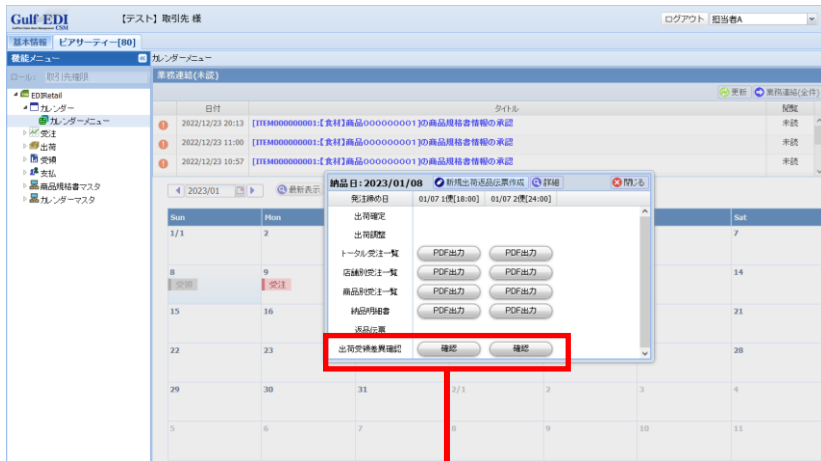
Gulf EDI
【テスト】取引先 様
ログアウト 担当者A
基本情報 ピアサーティー[80]
機能メニュー
カレンダーメニュー
ロール: 取引先権限
EDIRetail
カレンダー
カレンダーメニュー
受注
出荷
受領
支払
商品規格書マスタ
カレンダーマスタ
業務連絡(未読)
更新 業務連絡(全件)

| | 日付 | タイトル | 既読 |
|---|---|---|---|
| ! | 2022/12/23 20:13 | [ITEM000000001:[食材]商品000000001]の商品規格書情報の承認 | 未読 |
| ! | 2022/12/23 11:00 | [ITEM000000001:[食材]商品000000001]の商品規格書情報の承認 | 未読 |
| ! | 2022/12/23 10:57 | [ITEM000000001:[食材]商品000000001]の商品規格書情報の承認 | 未読 |

2023/01
最新表示
Sun
Mon
Sat
1/1
2
7
8
受領
9
受注
14
15
16
21
22
23
28
29
30
31
2/1
2
3
4
5
6
7
8
9
10
11

納品日:2023/01/08 新規出荷返品伝票作成 詳細 閉じる

| 発注締め日 | 01/07 1便[18:00] | 01/07 2便[24:00] |
|---|---|---|
| 出荷確定 | | |
| 出荷調整 | | |
| トータル受注一覧 | PDF出力 | PDF出力 |
| 店舗別受注一覧 | PDF出力 | PDF出力 |
| 商品別受注一覧 | PDF出力 | PDF出力 |
| 納品明細書 | PDF出力 | PDF出力 |
| 返品伝票 | | |
| 出荷受領差異確認 | 確認 | 確認 |